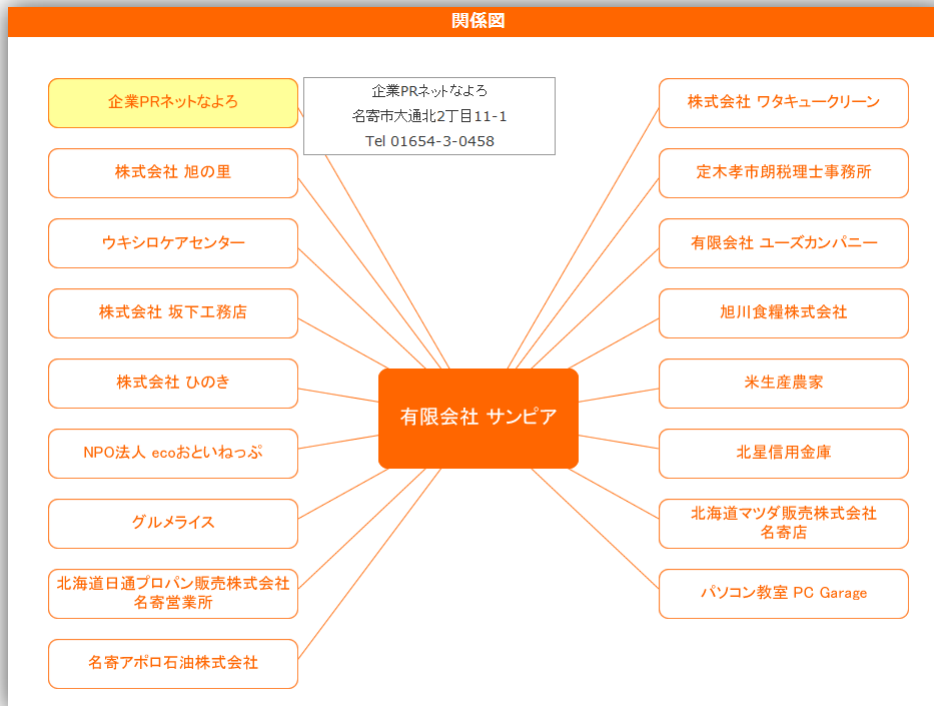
関係図

企業PRネットなよろ

企業PRネットなよろ
名寄市大通北2丁目11-1
Tel 01654-3-0458

株式会社 旭の里

ウキシロケアセンター

株式会社 坂下工務店

株式会社 ひのき

NPO法人 ecoおといねっぷ

グルメライス

北海道日通プロパン販売株式会社 名寄営業所

名寄アポロ石油株式会社

有限会社 サンピア

株式会社 ワタキュークリーン

定木孝市朗税理士事務所

有限会社 ユーズカンパニー

旭川食糧株式会社

米生産農家

北星信用金庫

北海道マツダ販売株式会社 名寄店

パソコン教室 PC Garage